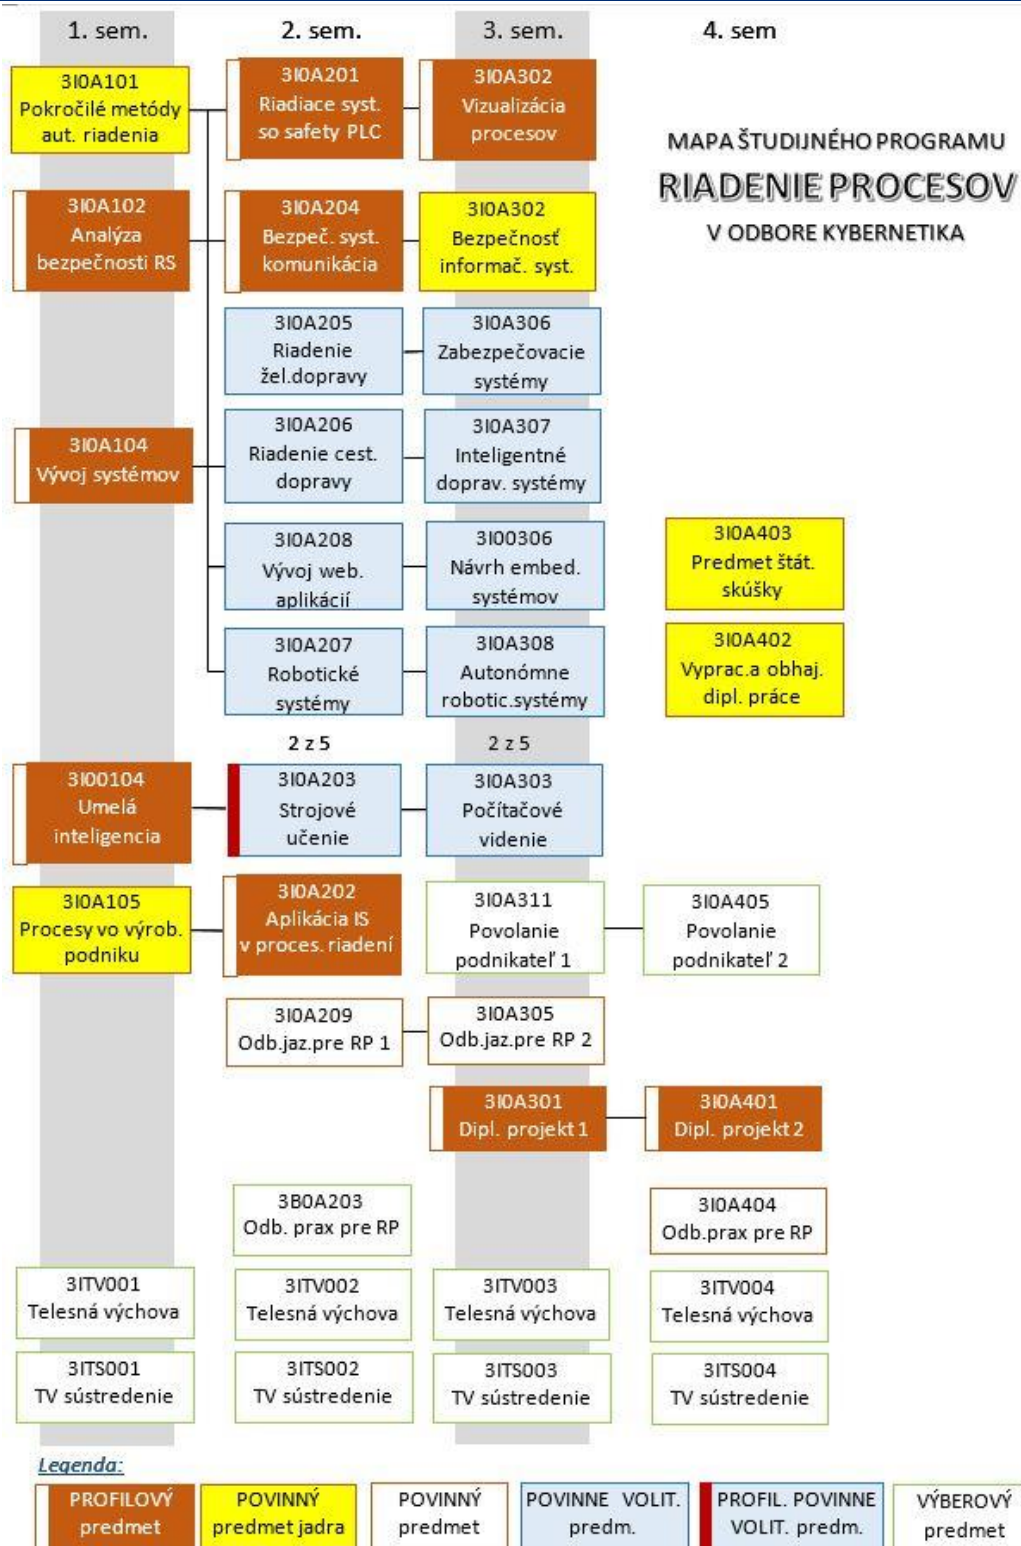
1. sem.

2. sem.

3. sem.

4. sem

MAPA ŠTUDIJNÉHO PROGRAMU

RIADENIE PROCESOV

V ODBORE KYBERNETIKA

3I0A101 Pokročilé metódy aut. riadenia

3I0A201 Riadiace syst. so safety PLC

3I0A302 Vizualizácia procesov

3I0A102 Analýza bezpečnosti RS

3I0A204 Bezpeč. syst. komunikácia

3I0A302 Bezpečnosť informač. syst.

3I0A205 Riadenie žel.dopravy

3I0A306 Zabezpečovacie systémy

3I0A104 Vývoj systémov

3I0A206 Riadenie cest. dopravy

3I0A307 Inteligentné doprav. systémy

3I0A208 Vývoj web. aplikácií

3I00306 Návrh embed. systémov

3I0A403 Predmet štát. skúšky

3I0A207 Robotické systémy

3I0A308 Autonómne robotic.systémy

3I0A402 Voprac.a obhaj. dipl. práce

2 z 5

2 z 5

3I00104 Umelá inteligencia

3I0A203 Strojové učenie

3I0A303 Počítačové videnie

3I0A105 Procesy vo výrob. podniku

3I0A202 Aplikácia IS v proces. riadení

3I0A311 Povolanie podnikateľ 1

3I0A405 Povolanie podnikateľ 2

3I0A209 Odb.jaz.pre RP 1

3I0A305 Odb.jaz.pre RP 2

3I0A301 Dipl. projekt 1

3I0A401 Dipl. projekt 2

3B0A203 Odb. prax pre RP

3I0A404 Odb.prax pre RP

3ITV001 Telesná výchova

3ITV002 Telesná výchova

3ITV003 Telesná výchova

3ITV004 Telesná výchova

3ITS001 TV sústredenie

3ITS002 TV sústredenie

3ITS003 TV sústredenie

3ITS004 TV sústredenie

Legenda:

PROFILOVÝ predmet

POVINNÝ predmet jadra

POVINNÝ predmet

POVINNE VOLIT. predm.

PROFIL. POVINNE VOLIT. predm.

VÝBEROVÝ predmet